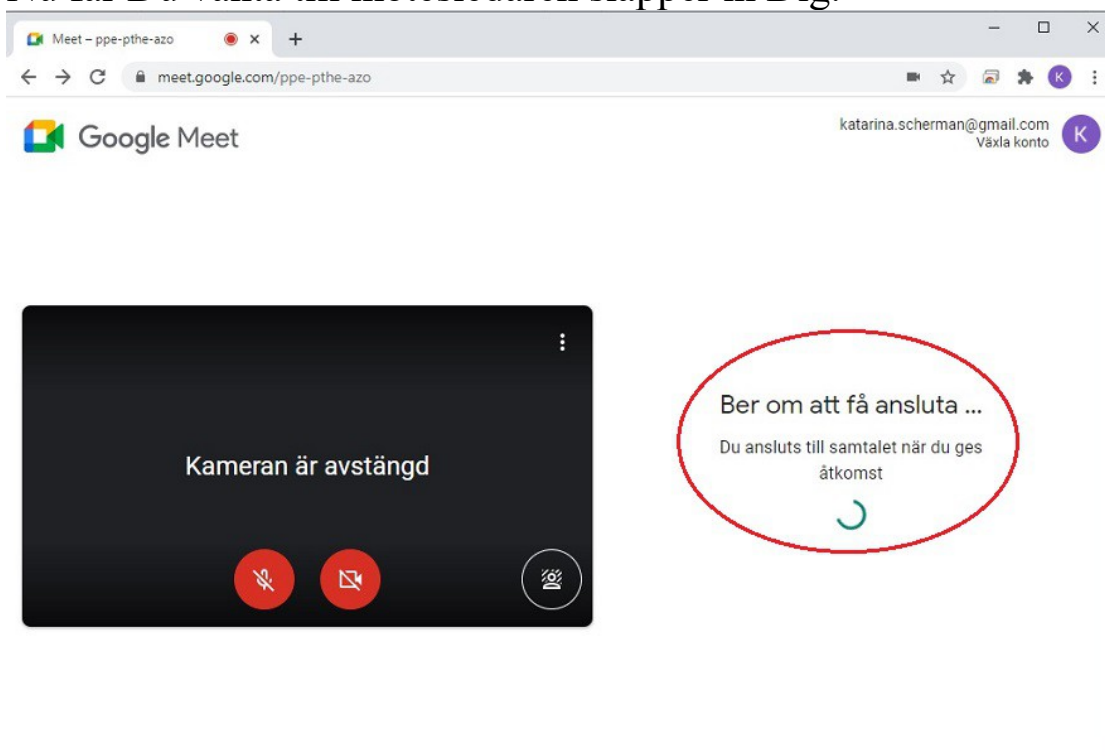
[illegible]

Meet – ppe-pthe-azo ×
+
meet.google.com/ppe-pthe-azo
K

Google Meet

katarina.scherman@gmail.com
Växla konto
K

Kameran är avstängd

Ber om att få ansluta ...
Du ansluts till samtalet när du ges åtkomst